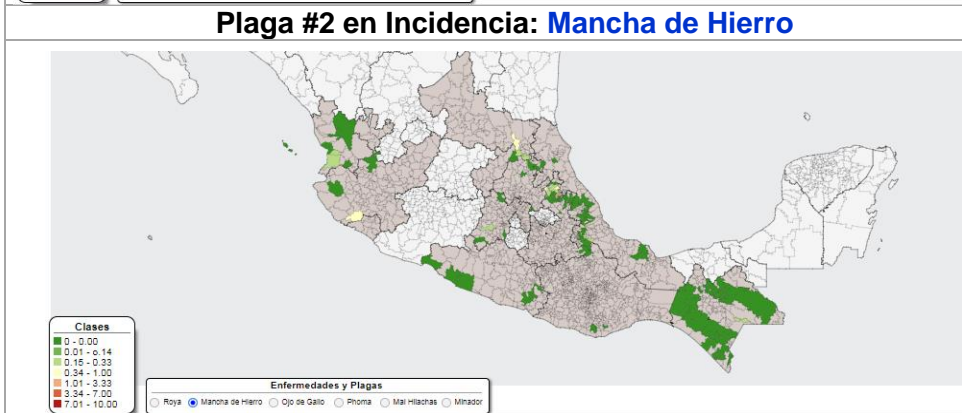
Plaga #2 en Incidencia: Mancha de Hierro

Clases
0 - 0.00
0.01 - 0.14
0.15 - 0.33
0.34 - 1.00
1.01 - 3.33
3.34 - 7.00
7.01 - 10.00

Enfermedades y Plagas
Roya
Mancha de Hierro
Ojo de Gallo
Phoma
Mal Hilachas
Minador